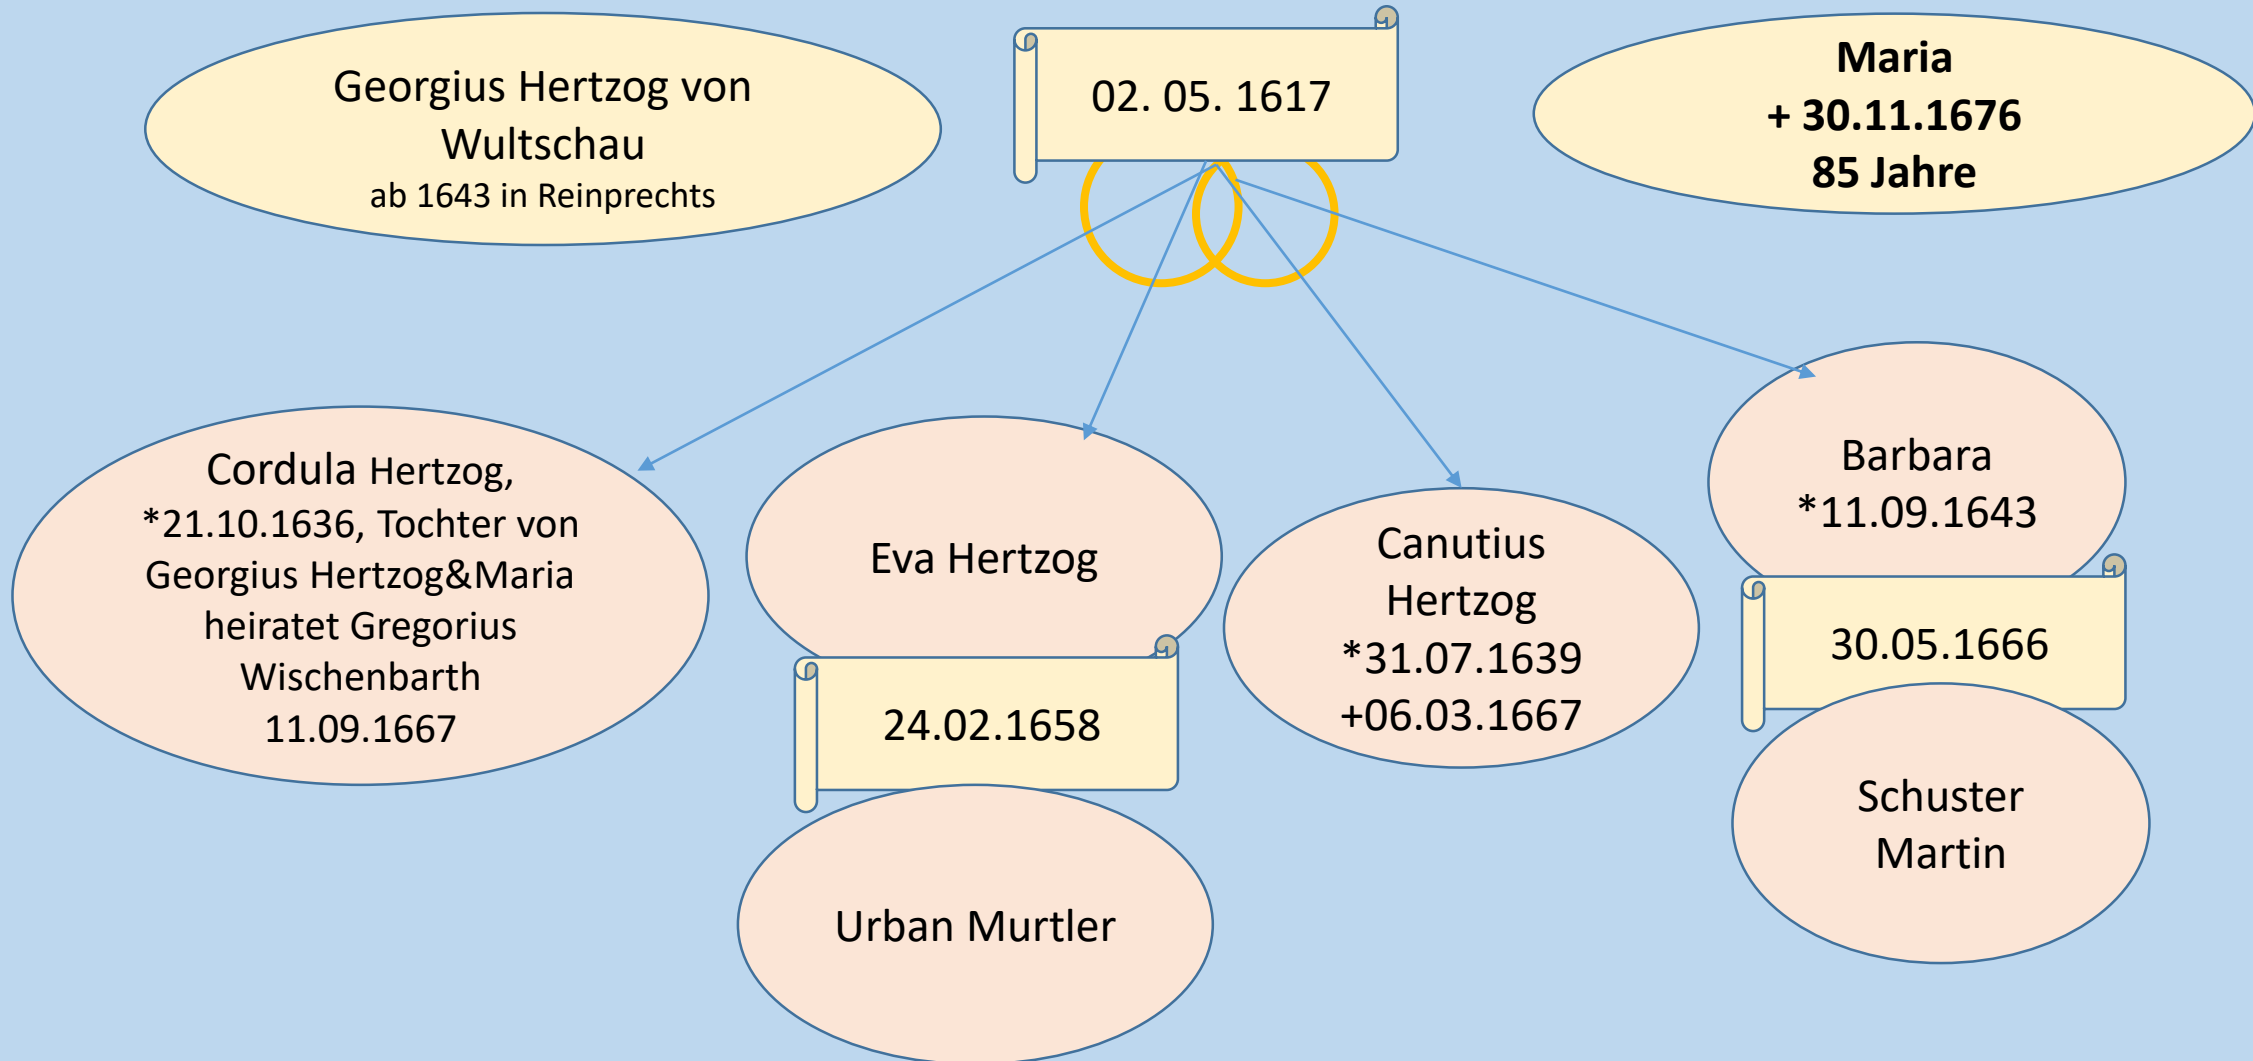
Georgius Hertzog von Wultschau
ab 1643 in Reinprechts

02. 05. 1617

Maria
+ 30.11.1676
85 Jahre

Cordula Hertzog, *21.10.1636, Tochter von Georgius Hertzog&Maria heiratet Gregorius Wischenbarth 11.09.1667

Eva Hertzog

24.02.1658

Urban Murtler

Canutius Hertzog
*31.07.1639
+06.03.1667

Barbara
*11.09.1643

30.05.1666

Schuster Martin